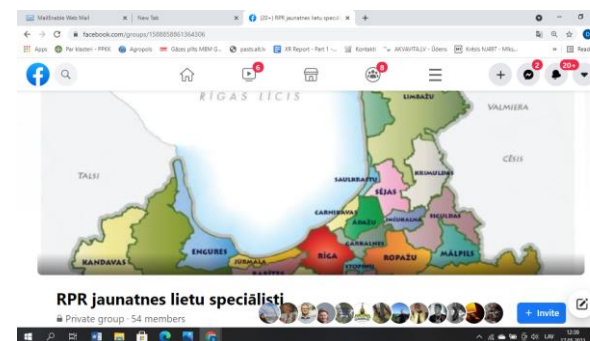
Mailenable Web Mail | New Tab | (20+) RPR jaunatnes lietu speciāl | +

facebook.com/groups/1588858861364306

Apps | Par klasteri - PPKK | Agropols | Gāzes pilts MBM G... | pasts.alt.lv | XR Report - Part 1 -... | Kontakti | AKVAVITALLY - Ūdens | Krēsls NABT - Mēs... | Read

6 | 8 | 2 | 20+

RĪGAS LĪCIS

LIMBAŽU

VALMIERA

CĒSIS

TALSI

SAULKRASTU

SĒJAS

KRIMULDAS

CARNIKAVAS

ĀDAŽU

INČUKALNA

SIGULDAS

ENGURES

JŪRMALA

RĪGA

GARKALNES

ROPAŽU

MĀLPILS

KANDAVAS

RPR jaunatnes lietu speciālisti

Private group · 54 members

+ Invite

LAV 12:39